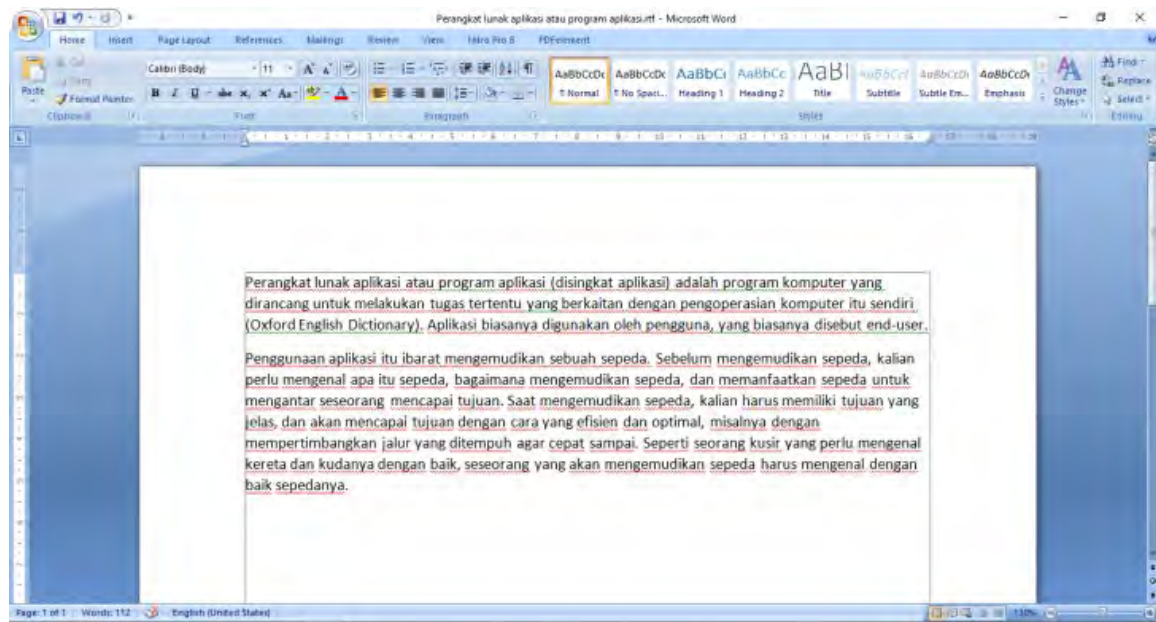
Perangkat lunak aplikasi atau program aplikasi.rtf - Microsoft Word

Home Insert Page Layout References Mailings Review View Nitro Pro 8 PDFelement

Paste Cut Copy Format Painter Clipboard

Calibri (Body) 11 Font

Paragraph

AaBbCcDc ¶ Normal AaBbCcDc ¶ No Spaci... AaBbCc Heading 1 AaBbCc Heading 2 AaBl Title AaBbCcl Subtitle AaBbCcDi Subtle Em... AaBbCcDi Emphasis Change Styles Styles

Find Replace Select Editing

Perangkat lunak aplikasi atau program aplikasi (disingkat aplikasi) adalah program komputer yang dirancang untuk melakukan tugas tertentu yang berkaitan dengan pengoperasian komputer itu sendiri (Oxford English Dictionary). Aplikasi biasanya digunakan oleh pengguna, yang biasanya disebut end-user.

Penggunaan aplikasi itu ibarat mengemudikan sebuah sepeda. Sebelum mengemudikan sepeda, kalian perlu mengenal apa itu sepeda, bagaimana mengemudikan sepeda, dan memanfaatkan sepeda untuk mengantar seseorang mencapai tujuan. Saat mengemudikan sepeda, kalian harus memiliki tujuan yang jelas, dan akan mencapai tujuan dengan cara yang efisien dan optimal, misalnya dengan mempertimbangkan jalur yang ditempuh agar cepat sampai. Seperti seorang kusir yang perlu mengenal kereta dan kudanya dengan baik, seseorang yang akan mengemudikan sepeda harus mengenal dengan baik sepedanya.

Page: 1 of 1 Words: 112 English (United States) 110%